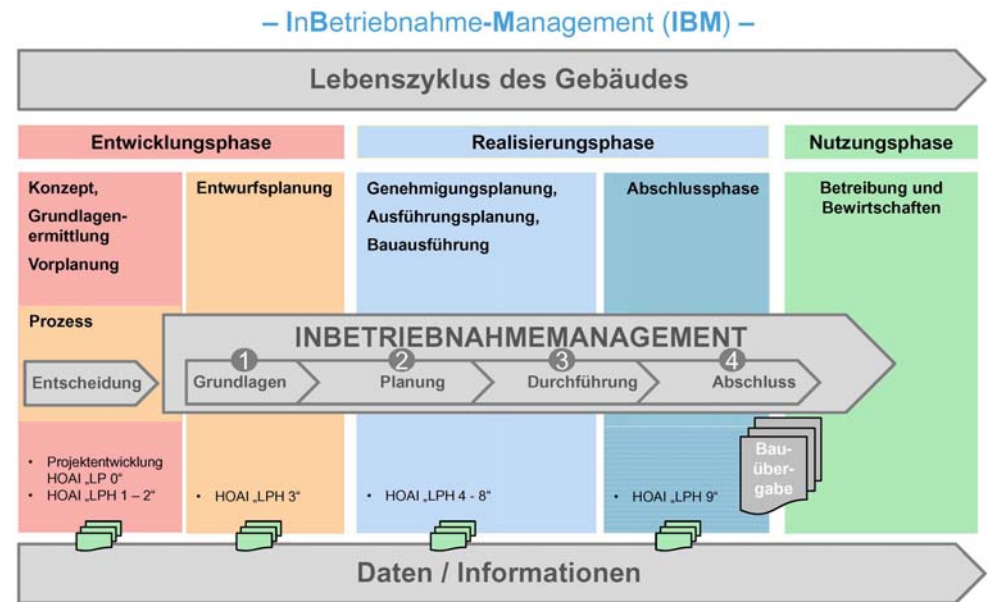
– InBetriebnahme-Management (IBM) –

Lebenszyklus des Gebäudes

Entwicklungsphase

Realisierungsphase

Nutzungsphase

Konzept, Grundlagenermittlung Vorplanung

Entwurfsplanung

Genehmigungsplanung, Ausführungsplanung, Bauausführung

Abschlussphase

Betreibung und Bewirtschaften

Prozess

INBETRIEBNAHMEMANAGEMENT

Entscheidung

1 Grundlagen

2 Planung

3 Durchführung

4 Abschluss

Bauübergabe

• Projektentwicklung HOAI „LP 0“
• HOAI „LPH 1 – 2“

• HOAI „LPH 3“

• HOAI „LPH 4 - 8“

• HOAI „LPH 9“

Daten / Informationen